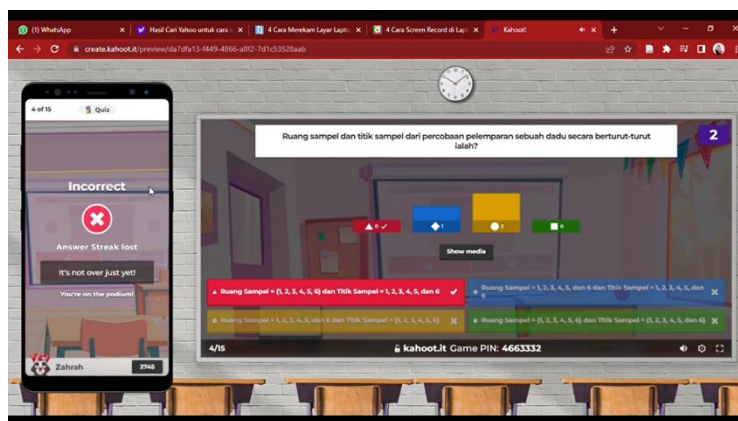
(1) WhatsApp
Hasil Cari Yahoo untuk cara
4 Cara Merekam Layar Lapto
4 Cara Screen Record di Lapt
Kahoot!
create.kahoot.it/preview/da7dfa13-f449-4866-a8f2-7d1c53528aab

4 of 15
Quiz
Incorrect
Answer Streak lost
It's not over just yet!
You're on the podium!
Zahrah
2746

Ruang sampel dan titik sampel dari percobaan pelemparan sebuah dadu secara berturut-turut ialah?
2
0
1
2
0
Show media
Ruang Sampel = {1, 2, 3, 4, 5, 6} dan Titik Sampel = 1, 2, 3, 4, 5, dan 6
Ruang Sampel = 1, 2, 3, 4, 5, dan 6 dan Titik Sampel = 1, 2, 3, 4, 5, dan 6
Ruang Sampel = 1, 2, 3, 4, 5, dan 6 dan Titik Sampel = {1, 2, 3, 4, 5, 6}
Ruang Sampel = {1, 2, 3, 4, 5, 6} dan Titik Sampel = {1, 2, 3, 4, 5, 6}
4/15
kahoot.it Game PIN: 4663332